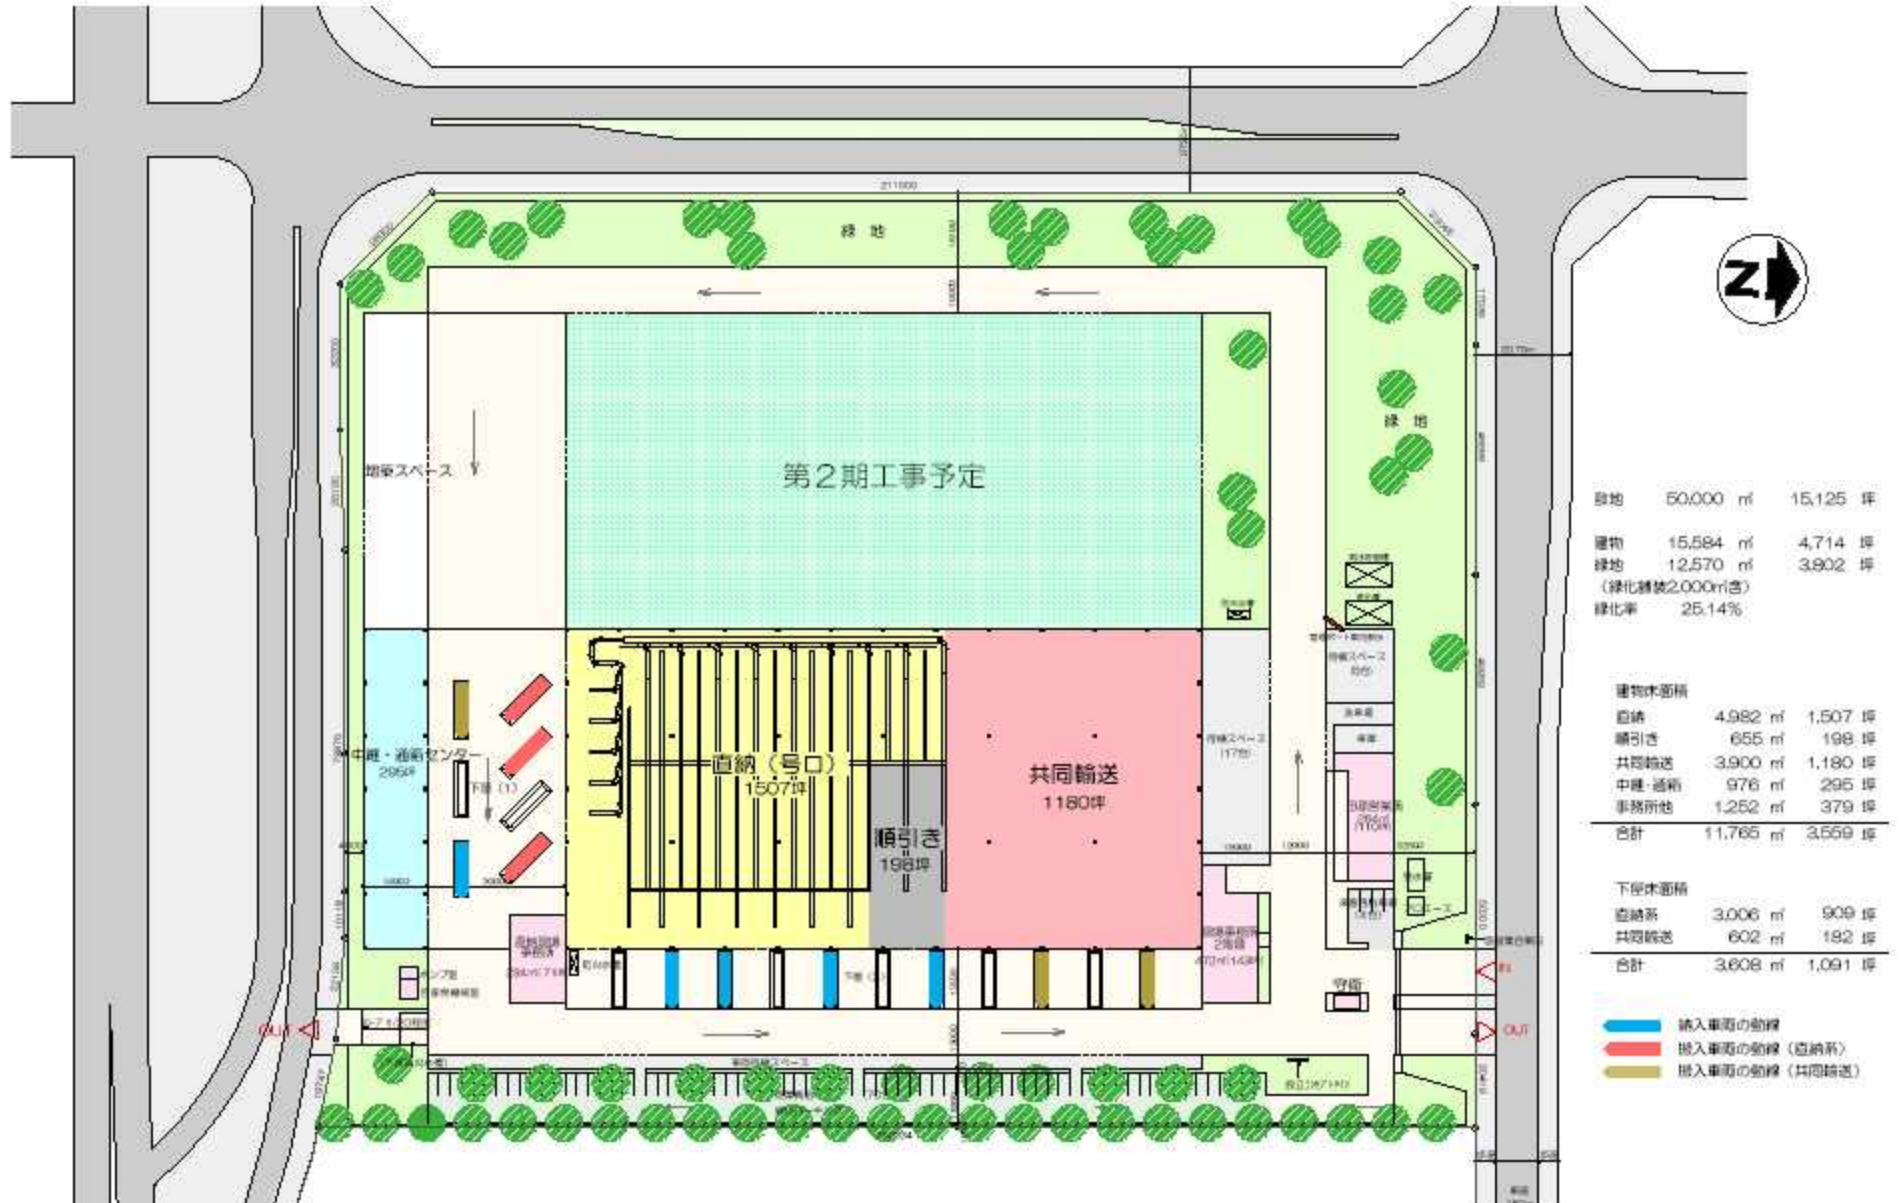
緑地

N

緑地

駐車スペース

第2期工事予定

中継・通箱センター
295坪

下屋(1)

直納(号口)
1507坪

順引き
198坪

共同輸送
1180坪

待機スペース
(17台)

守衛

OUT

IN

OUT

敷地 50,000 ㎡ 15,125 坪

建物 15,584 ㎡ 4,714 坪
緑地 12,570 ㎡ 3,802 坪
(緑化舗装2,000㎡含)
緑化率 25.14%

建物床面積
| | | |
|---|---|---|
| 直納 | 4,982 ㎡ | 1,507 坪 |
| 順引き | 655 ㎡ | 198 坪 |
| 共同輸送 | 3,900 ㎡ | 1,180 坪 |
| 中継・通箱 | 976 ㎡ | 295 坪 |
| 事務所他 | 1,252 ㎡ | 379 坪 |
| 合計 | 11,765 ㎡ | 3,559 坪 |

下屋床面積
| | | |
|---|---|---|
| 直納系 | 3,006 ㎡ | 909 坪 |
| 共同輸送 | 602 ㎡ | 182 坪 |
| 合計 | 3,608 ㎡ | 1,091 坪 |

納入車両の動線
搬入車両の動線(直納系)
搬入車両の動線(共同輸送)